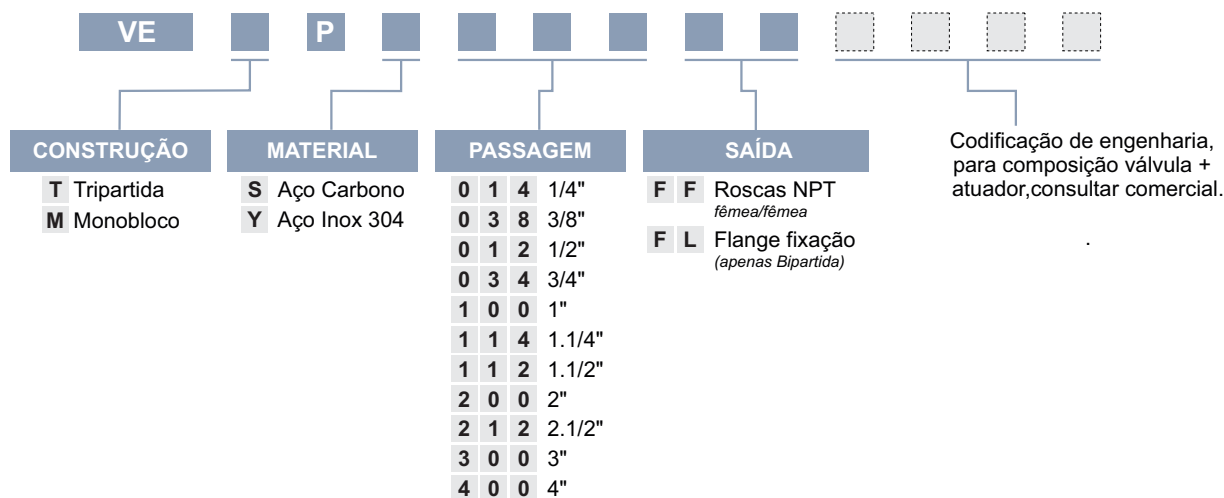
VE P

CONSTRUÇÃO
T Tripartida
M Monobloco

MATERIAL
S Aço Carbono
Y Aço Inox 304

PASSAGEM
0 1 4 1/4"
0 3 8 3/8"
0 1 2 1/2"
0 3 4 3/4"
1 0 0 1"
1 1 4 1.1/4"
1 1 2 1.1/2"
2 0 0 2"
2 1 2 2.1/2"
3 0 0 3"
4 0 0 4"

SAÍDA
F F Roscas NPT
fêmea/fêmea
F L Flange fixação
(apenas Bipartida)

Codificação de engenharia, para composição válvula + atuador,consultar comercial.

.